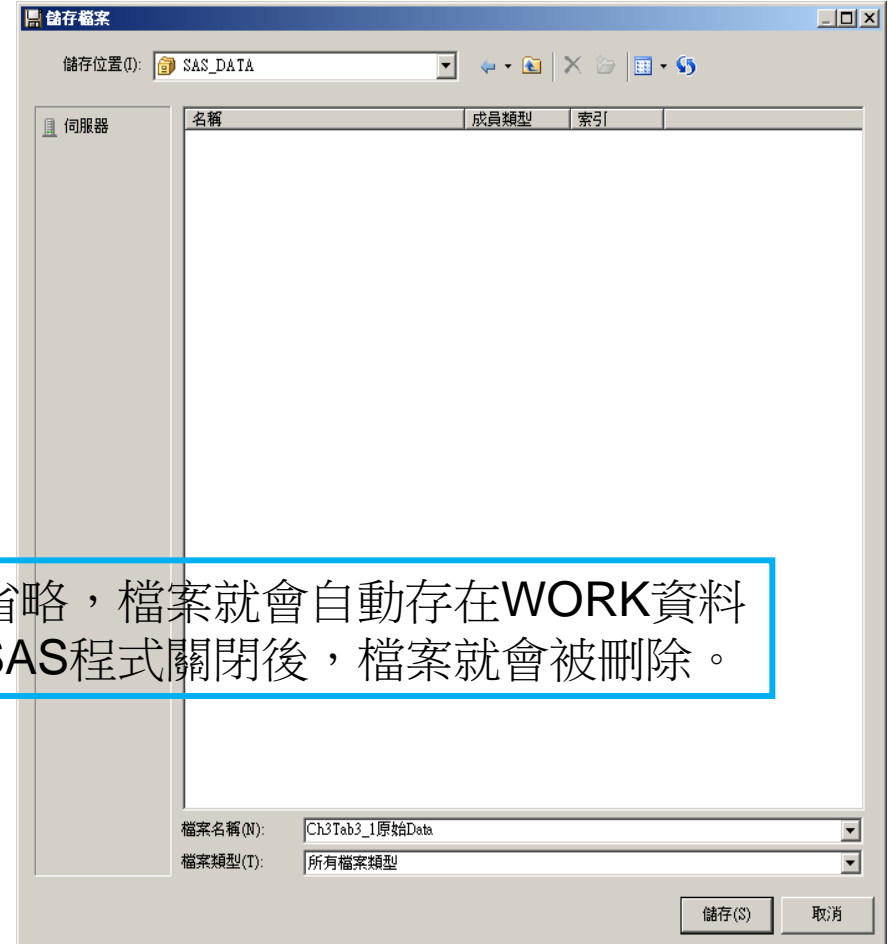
儲存檔案

儲存位置(I): SAS_DATA

伺服器

| 名稱 | 成員類型 | 索引 |
|---|---|---|

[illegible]略，檔案就會自動存在WORK資料
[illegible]AS程式關閉後，檔案就會被刪除。

檔案名稱(N): Ch3Tab3_1原始Data

檔案類型(T): 所有檔案類型

儲存(S)

取消